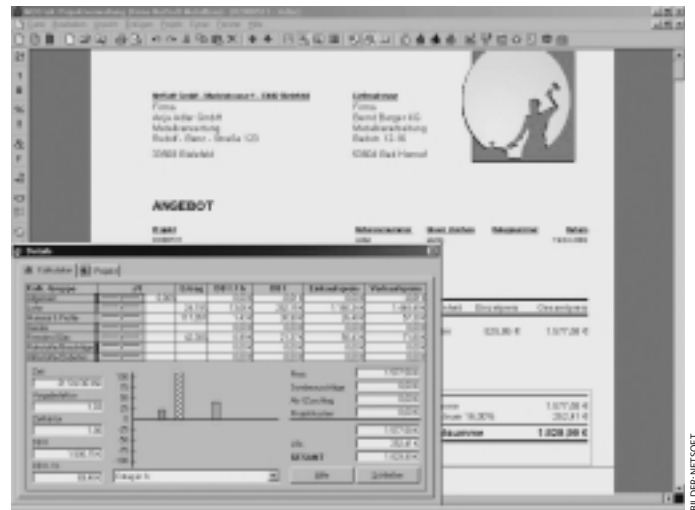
ANGEBOT

Firma
Anja Adler GmbH
Metallverarbeitung

33602 Bielefeld

Lieferanschrift
Firma
Bernd Berger KG
Metallverarbeitung

Einzelpreis
Gesamtpreis

1.577,00 €
262,41 €
1.839,00 €

Kalkulation

BILDER: NETSOFT